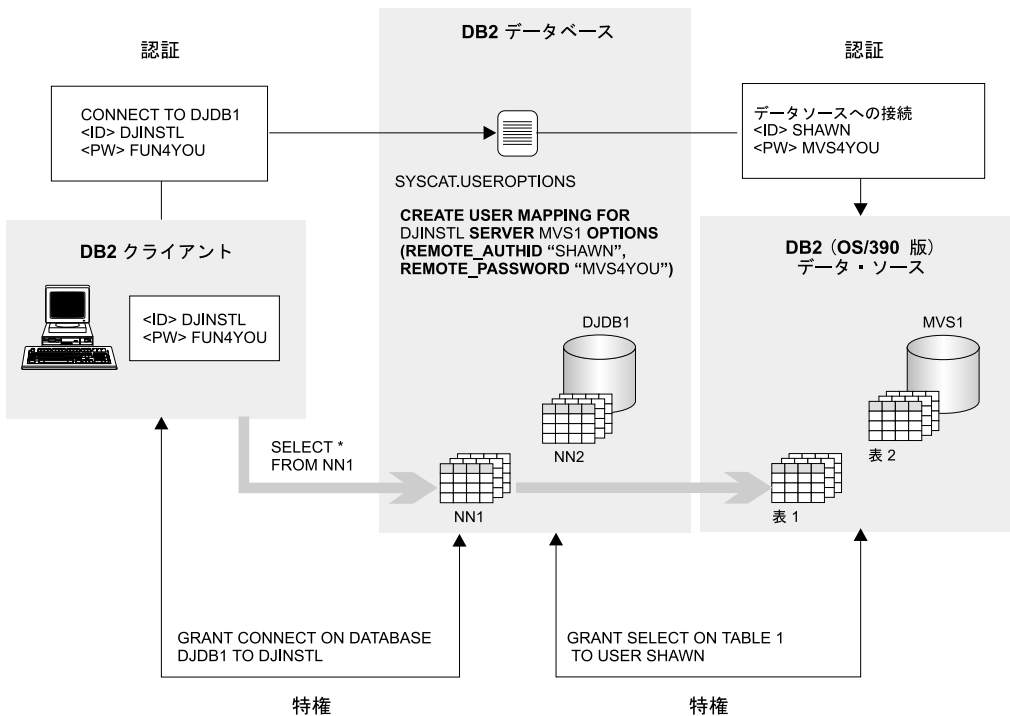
認証

CONNECT TO DJDB1
<ID> DJINSTL
<PW> FUN4YOU

DB2 データベース

SYSCAT.USEROPTIONS

CREATE USER MAPPING FOR DJINSTL SERVER MVS1 OPTIONS (REMOTE_AUTHID "SHAWN", REMOTE_PASSWORD "MVS4YOU")

認証

データソースへの接続
<ID> SHAWN
<PW> MVS4YOU

DB2 クライアント

<ID> DJINSTL
<PW> FUN4YOU

DB2（OS/390 版）
データ・ソース

DJDB1

MVS1

NN2

表 2

SELECT *
FROM NN1

NN1

表 1

GRANT CONNECT ON DATABASE DJDB1 TO DJINSTL

GRANT SELECT ON TABLE 1 TO USER SHAWN

特権

特権